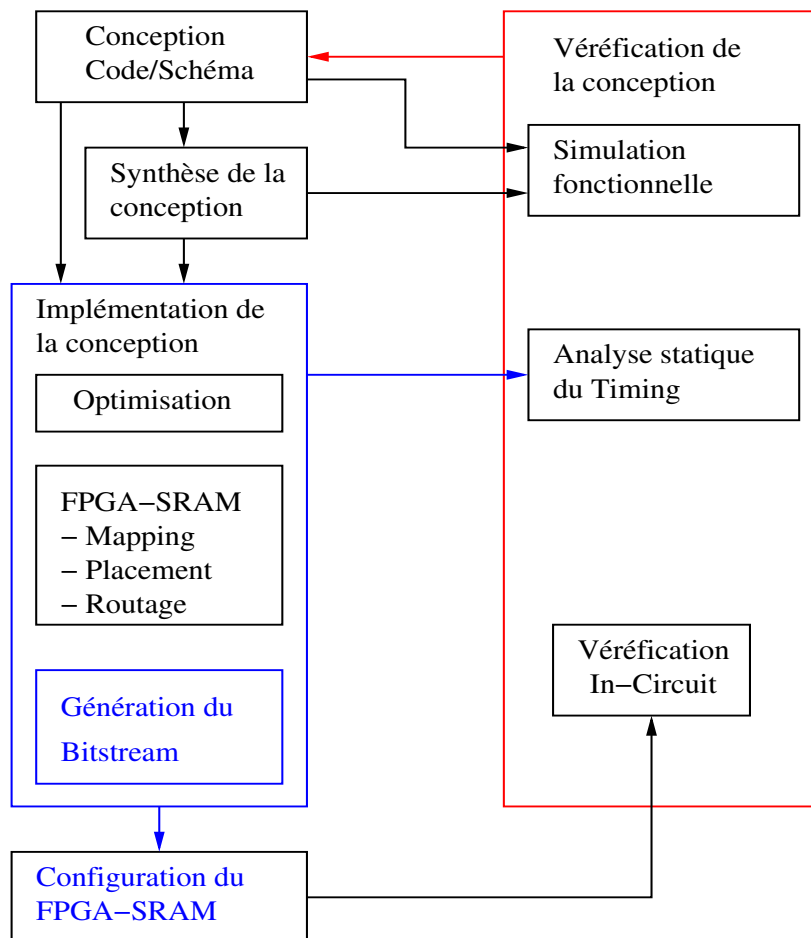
Conception
Code/Schéma

Synthèse de la conception

Implémentation de la conception

Optimisation

FPGA−SRAM
− Mapping
− Placement
− Routage

Génération du Bitstream

Configuration du FPGA−SRAM

Véréfication de la conception

Simulation fonctionnelle

Analyse statique du Timing

Véréfication In−Circuit